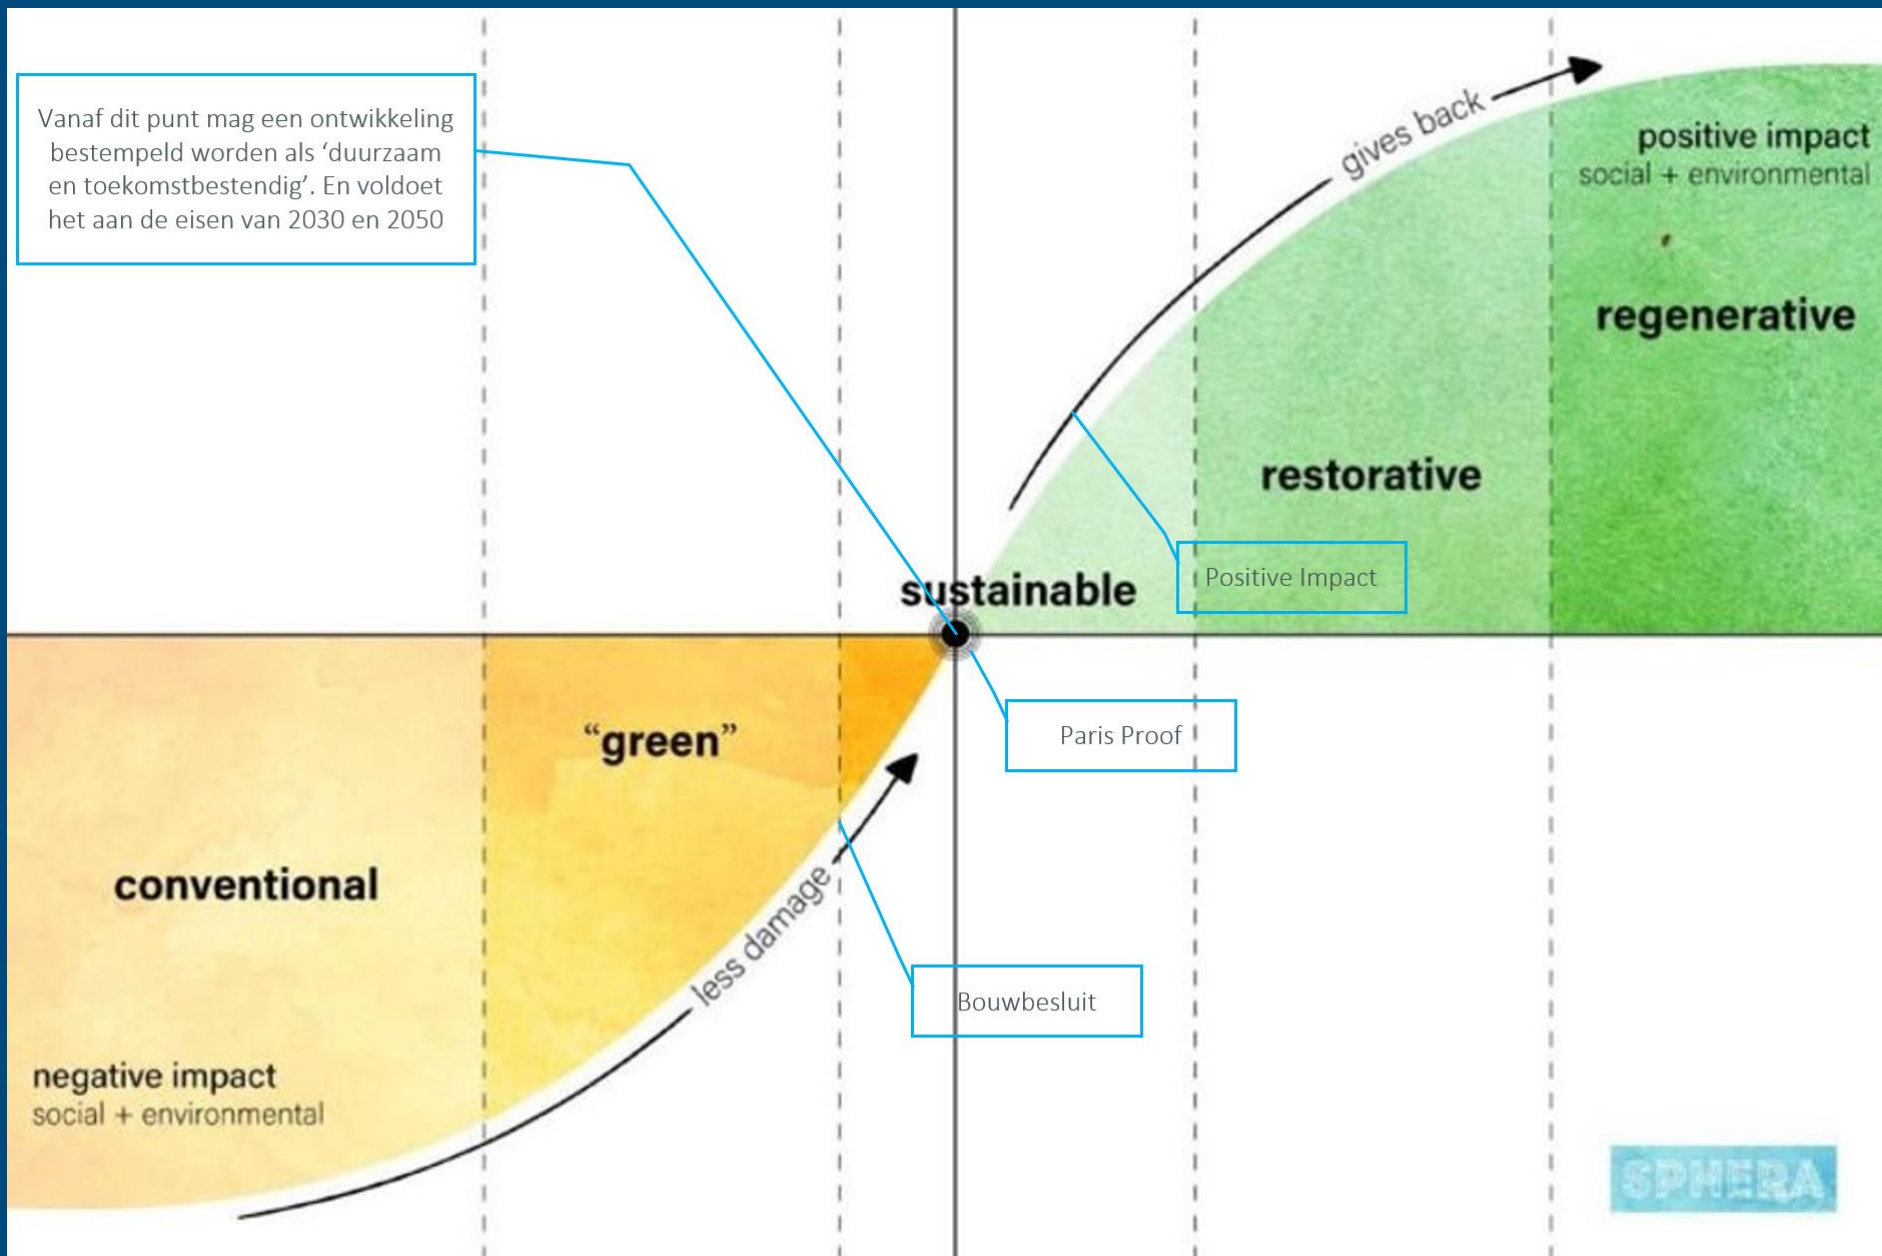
Vanaf dit punt mag een ontwikkeling bestempeld worden als ‘duurzaam en toekomstbestendig’. En voldoet het aan de eisen van 2030 en 2050

gives back

positive impact
social + environmental

regenerative

restorative

Positive Impact

sustainable

Paris Proof

“green”

conventional

less damage

Bouwbesluit

negative impact
social + environmental

SPHERA